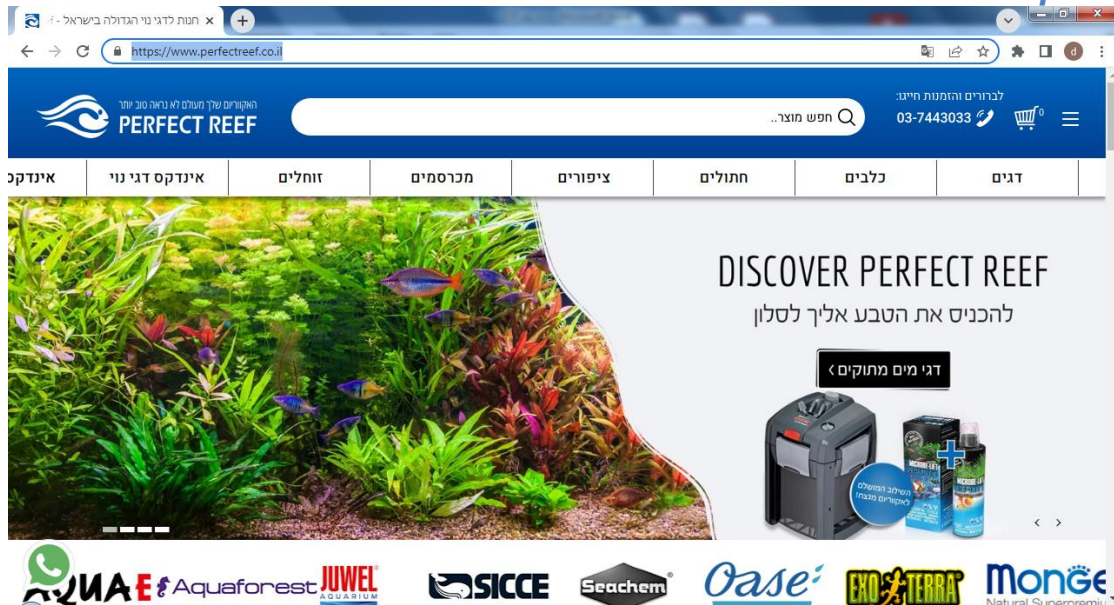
חנות לדגי נוי הגדולה בישראל - f

https://www.perfectreef.co.il

האקווריום שלך מעולם לא נראה טוב יותר
PERFECT REEF

חפש מוצר..

לבירורים והזמנות חייג:
03-7443033

0

דגים
כלבים
חתולים
ציפורים
מכרסמים
זוחלים
אינדקס דגי נוי
אינדקס

DISCOVER PERFECT REEF
להכניס את הטבע אליך לסלון

דגי מים מתוקים ‹

השילוב המושלם לאקווריום מנצח!

MICROBE-LIFT

Aquaforest
JUWEL AQUARIUM
SICCE
Seachem
Oase
EXO TERRA
Monge
Natural Superpremiu